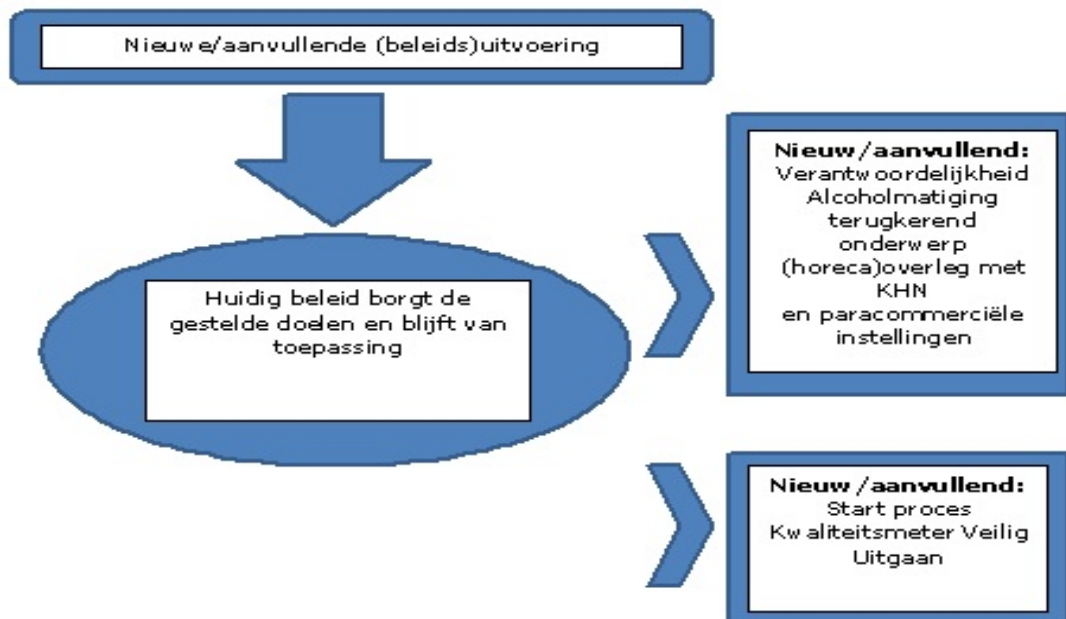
Nieuwe/aanvullende (beleids)uitvoering

Huidig beleid borgt de gestelde doelen en blijft van toepassing

**Nieuw/aanvullend:**
Verantwoordelijkheid Alcoholmatiging terugkerend onderwerp (horeca)overleg met KHN en paracommerciële instellingen

**Nieuw/aanvullend:**
Start proces Kwaliteitsmeter Veilig Uitgaan